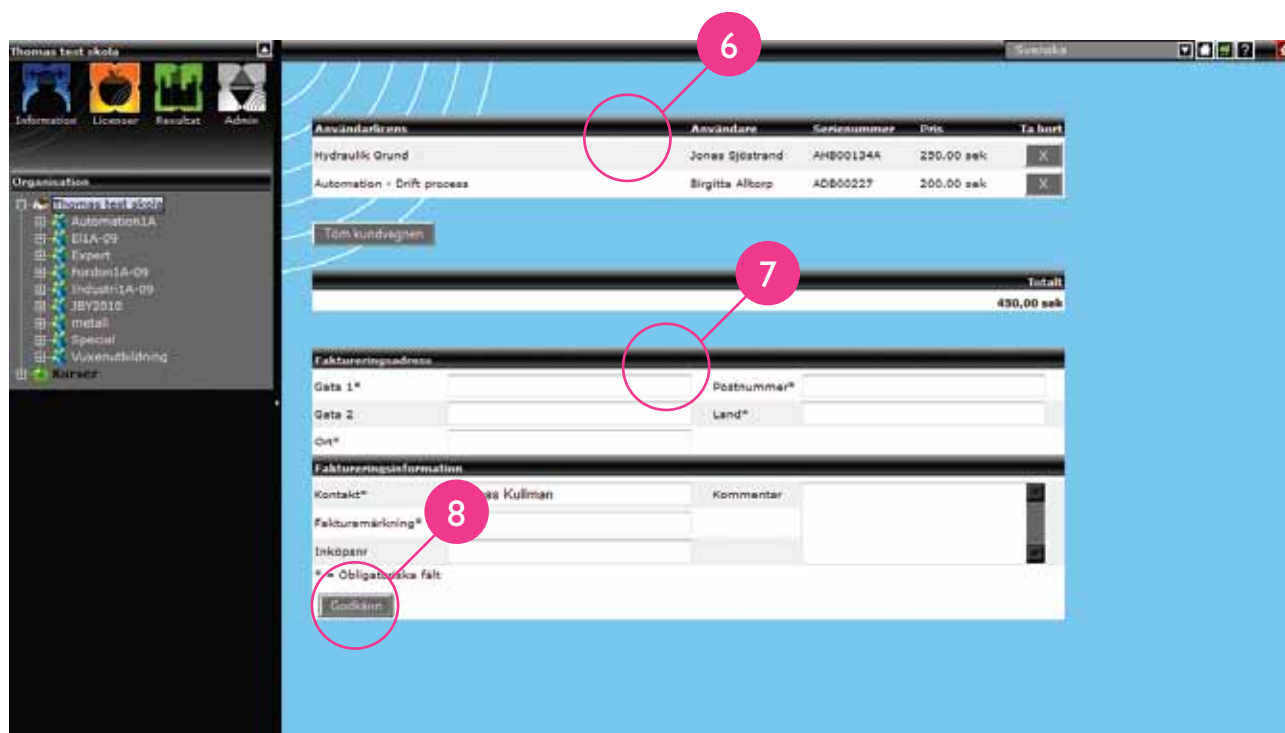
Thomas test skola

Information Licenser Resultat Admin

Organisation

Thomas test skola
Automation1A
El1A-09
Expert
Fordon1A-09
Industri-1A-09
JBY2010
metall
Special
Vuxenutbildning
Kurser

Svenska

6

| Användarlicens | Användare | Serienummer | Pris | Ta bort |
|---|---|---|---|---|
| Hydraulik Grund | Jonas Sjöstrand | AHB00134A | 230,00 sek | X |
| Automation - Drift process | Birgitta Alltorp | ADB00227 | 200,00 sek | X |

Töm kundvagnen

7

Totalt
430,00 sek

Faktureringsadress
Gata 1*
Postnummer*
Gata 2
Land*
Ort*

Faktureringsinformation
Kontakt* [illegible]as Kullman
Kommentar
8
Fakturamärkning*
Inköpsnr
* = Obligatoriska falt

Godkänn